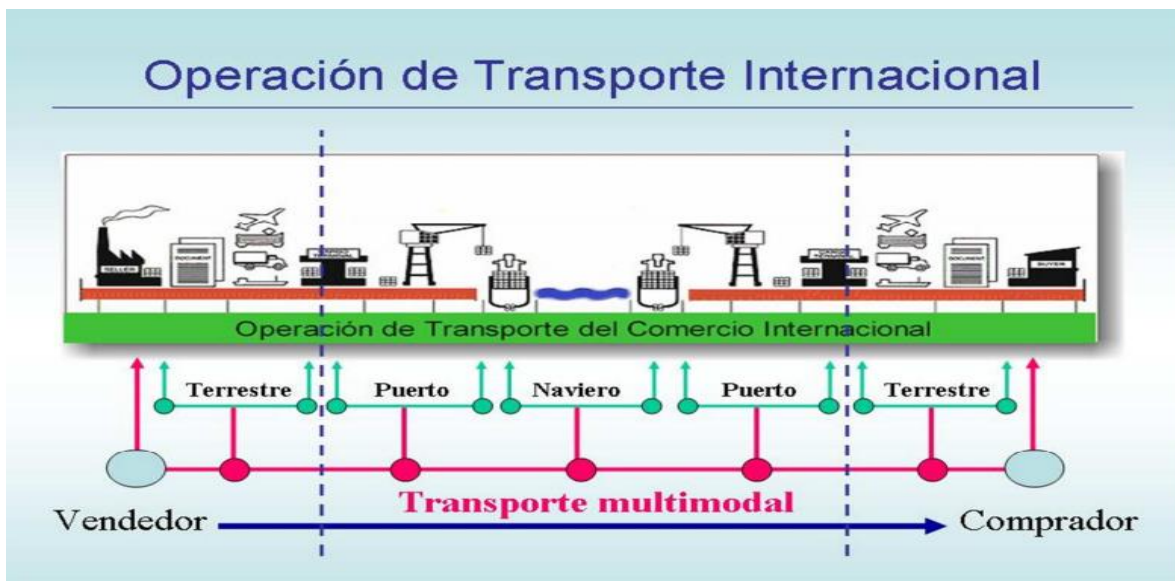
Operación de Transporte Internacional

SELLER DOCUMENT BUYER DOCUMENT

Operación de Transporte del Comercio Internacional

Terrestre Puerto Naviero Puerto Terrestre

Transporte multimodal

Vendedor Comprador